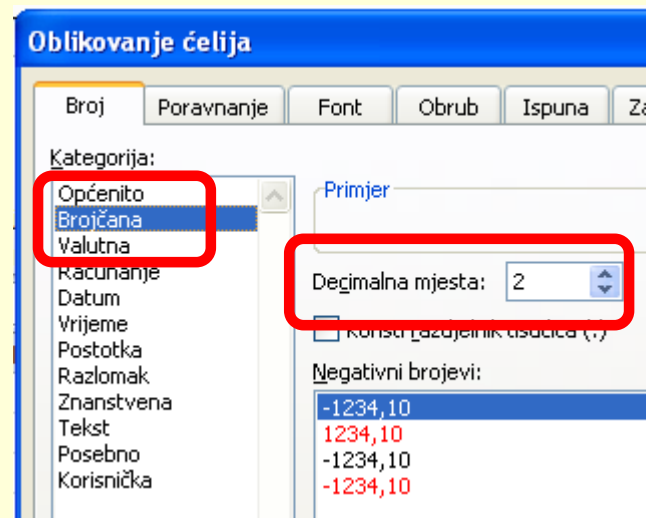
Oblikovanje ćelija

Broj | Poravnanje | Font | Obrub | Ispuna | Za

Kategorija:
Općenito
Brojčana
Valutna
Računanje
Datum
Vrijeme
Postotka
Razlomak
Znanstvena
Tekst
Posebno
Korisnička

Primjer

Decimalna mjesta: 2

Koristi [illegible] tisućica (.)

Negativni brojevi:
-1234,10
1234,10
-1234,10
-1234,10